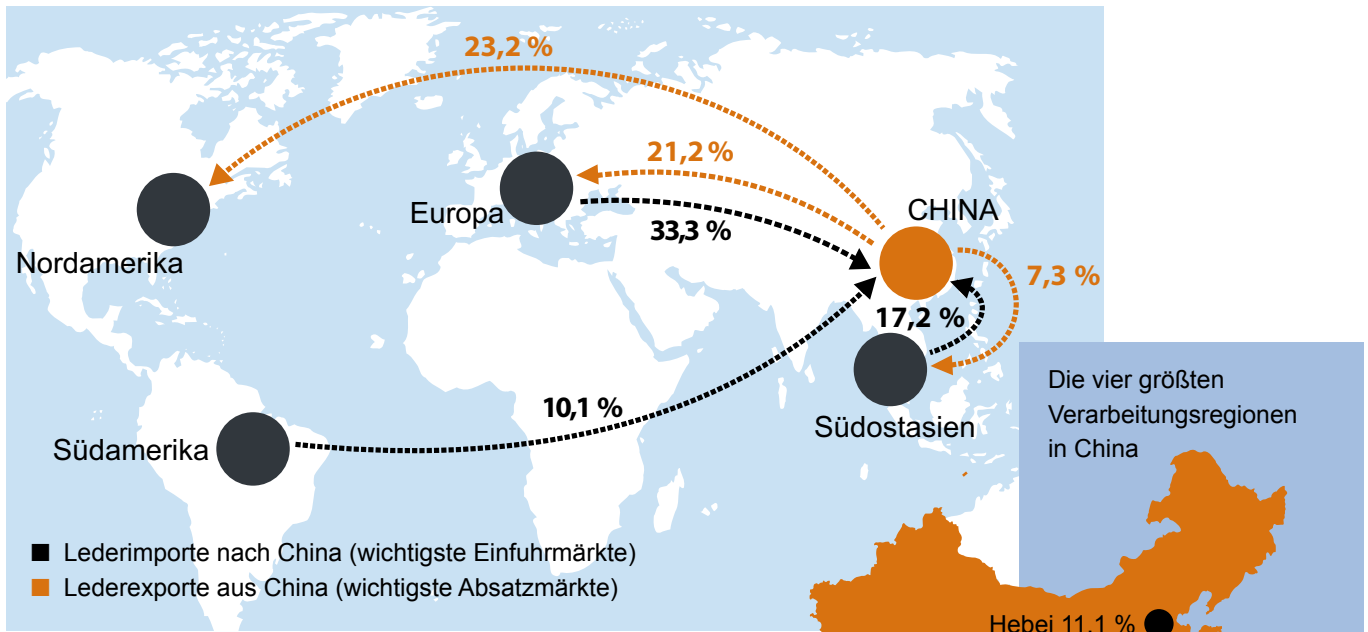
23,2 %

21,2 %

Europa

33,3 %

CHINA

Nordamerika

7,3 %

17,2 %

Südostasien

10,1 %

Südamerika

Die vier größten Verarbeitungsregionen in China

■ Lederimporte nach China (wichtigste Einfuhrmärkte)
■ Lederexporte aus China (wichtigste Absatzmärkte)

Hebei 11,1 %